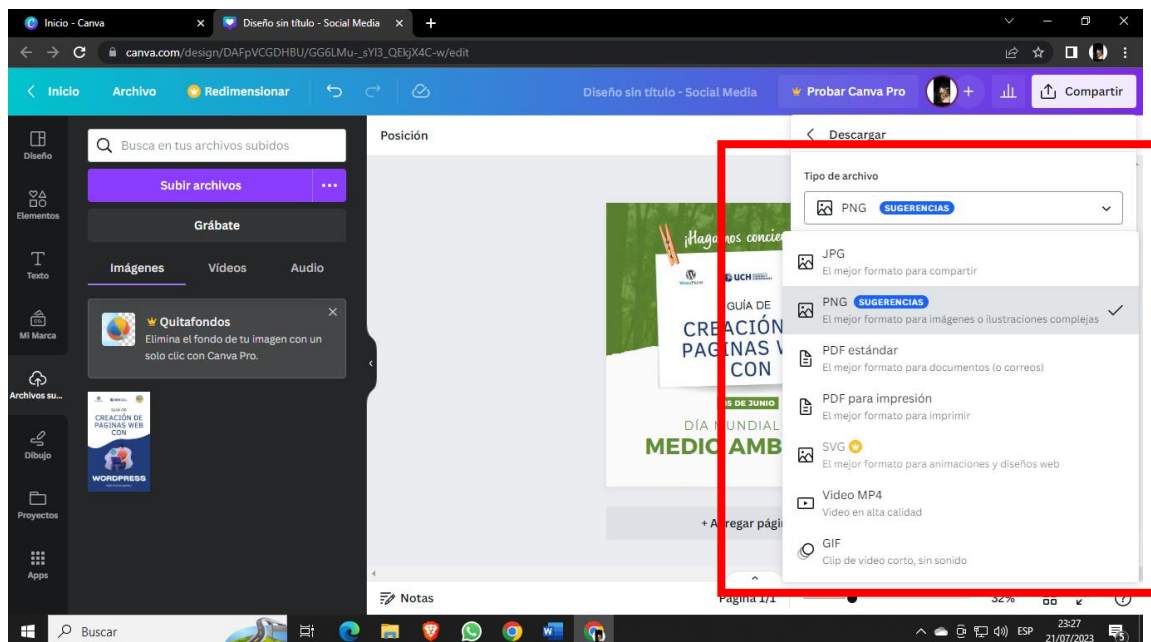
Inicio - Canva
Diseño sin título - Social Media
canva.com/design/DAFpVCGDHBU/GG6LMu-_sYI3_QEkjX4C-w/edit

Inicio
Archivo
Redimensionar
Diseño sin título - Social Media
Probar Canva Pro
Compartir

Diseño
Elementos
Texto
Mi Marca
Archivos su...
Dibujo
Proyectos
Apps

Busca en tus archivos subidos
Subir archivos
Grábate
Imágenes
Vídeos
Audio

Quitafondos
Elimina el fondo de tu imagen con un solo clic con Canva Pro.

GUÍA DE CREACIÓN DE PAGINAS WEB CON
WORDPRESS

Posición

¡Hagamos concie
UCH
GUÍA DE
CREACIÓN
PAGINAS W
CON
S DE JUNIO
DÍA MUNDIAL
MEDIO AMB

+ Agregar pági

Descargar
Tipo de archivo
PNG SUGERENCIAS

JPG
El mejor formato para compartir
PNG SUGERENCIAS
El mejor formato para imágenes o ilustraciones complejas
PDF estándar
El mejor formato para documentos (o correos)
PDF para impresión
El mejor formato para imprimir
SVG
El mejor formato para animaciones y diseños web
Video MP4
Video en alta calidad
GIF
Clip de video corto, sin sonido

Notas
Página 1/1
32%

Buscar
ESP
23:27
21/07/2023